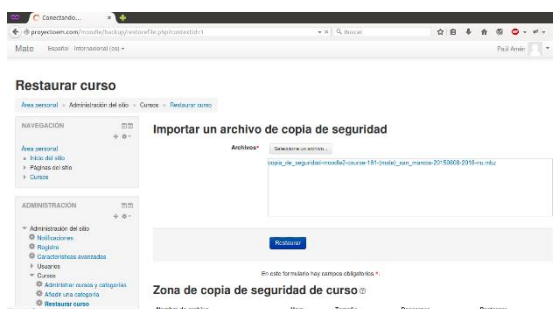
Conectando...
proyectoem.com/moodle/backup/restorefile.php?contextid=1
Buscar
Mate Español - Internacional (es)
Paul Amén

Restaurar curso

Área personal » Administración del sitio » Cursos » Restaurar curso

NAVEGACIÓN

Área personal
Inicio del sitio
Páginas del sitio
Cursos

ADMINISTRACIÓN

Administración del sitio
Notificaciones
Registro
Características avanzadas
Usuarios
Cursos
Administrar cursos y categorías
Añadir una categoría
Restaurar curso

Importar un archivo de copia de seguridad

Archivos*
Seleccione un archivo...
copia_de_seguridad-moodle2-course-191-[mate]_san_marcos-20150808-2318-nu.mbz

Restaurar

En este formulario hay campos obligatorios *.

Zona de copia de seguridad de curso